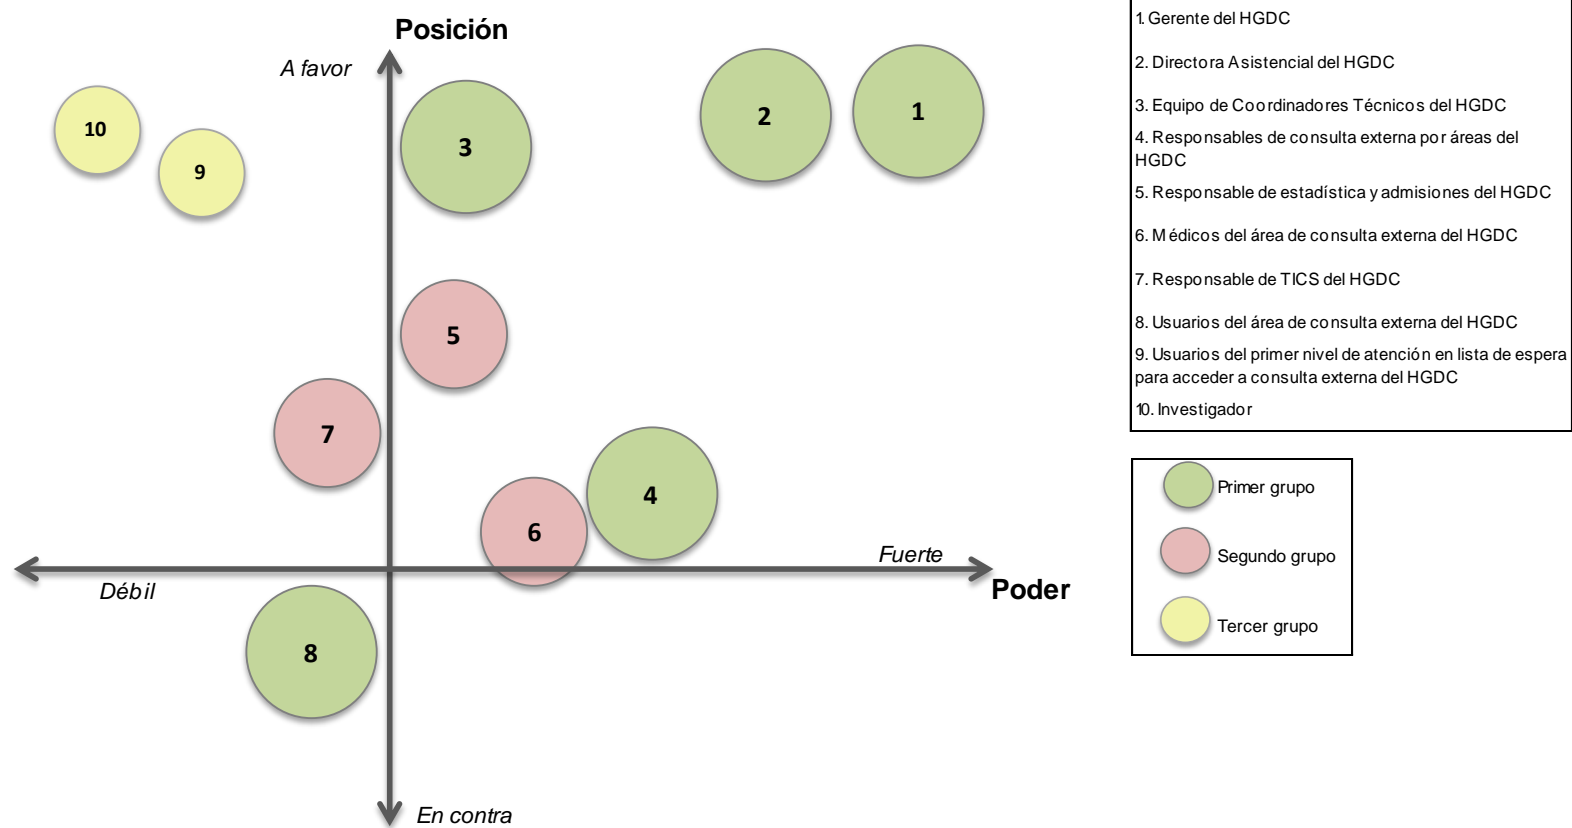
Posición

A favor

10

9

3

2

1

5

7

6

4

Fuerte

Débil

Poder

8

En contra

1. Gerente del HGDC

2. Directora Asistencial del HGDC

3. Equipo de Coordinadores Técnicos del HGDC

4. Responsables de consulta externa por áreas del HGDC

5. Responsable de estadística y admisiones del HGDC

6. Médicos del área de consulta externa del HGDC

7. Responsable de TICS del HGDC

8. Usuarios del área de consulta externa del HGDC

9. Usuarios del primer nivel de atención en lista de espera para acceder a consulta externa del HGDC

10. Investigador

Primer grupo

Segundo grupo

Tercer grupo